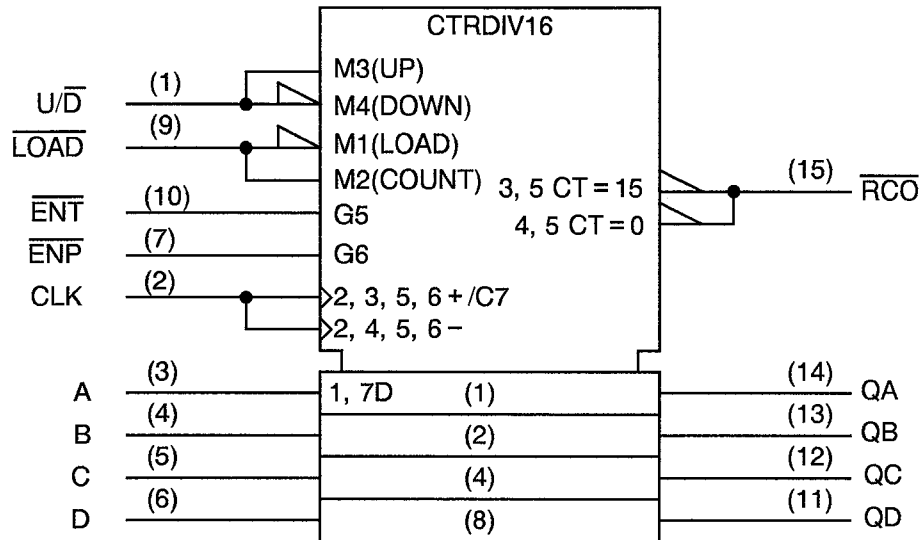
CTRDIV16

$U/\overline{D}$ (1) M3(UP)
M4(DOWN)
$\overline{LOAD}$ (9) M1(LOAD)
M2(COUNT)
$\overline{ENT}$ (10) G5
$\overline{ENP}$ (7) G6
CLK (2) 2, 3, 5, 6 + /C7
2, 4, 5, 6 −

3, 5 CT = 15
4, 5 CT = 0
(15) $\overline{RCO}$

A (3) 1, 7D (1) (14) QA
B (4) (2) (13) QB
C (5) (4) (12) QC
D (6) (8) (11) QD